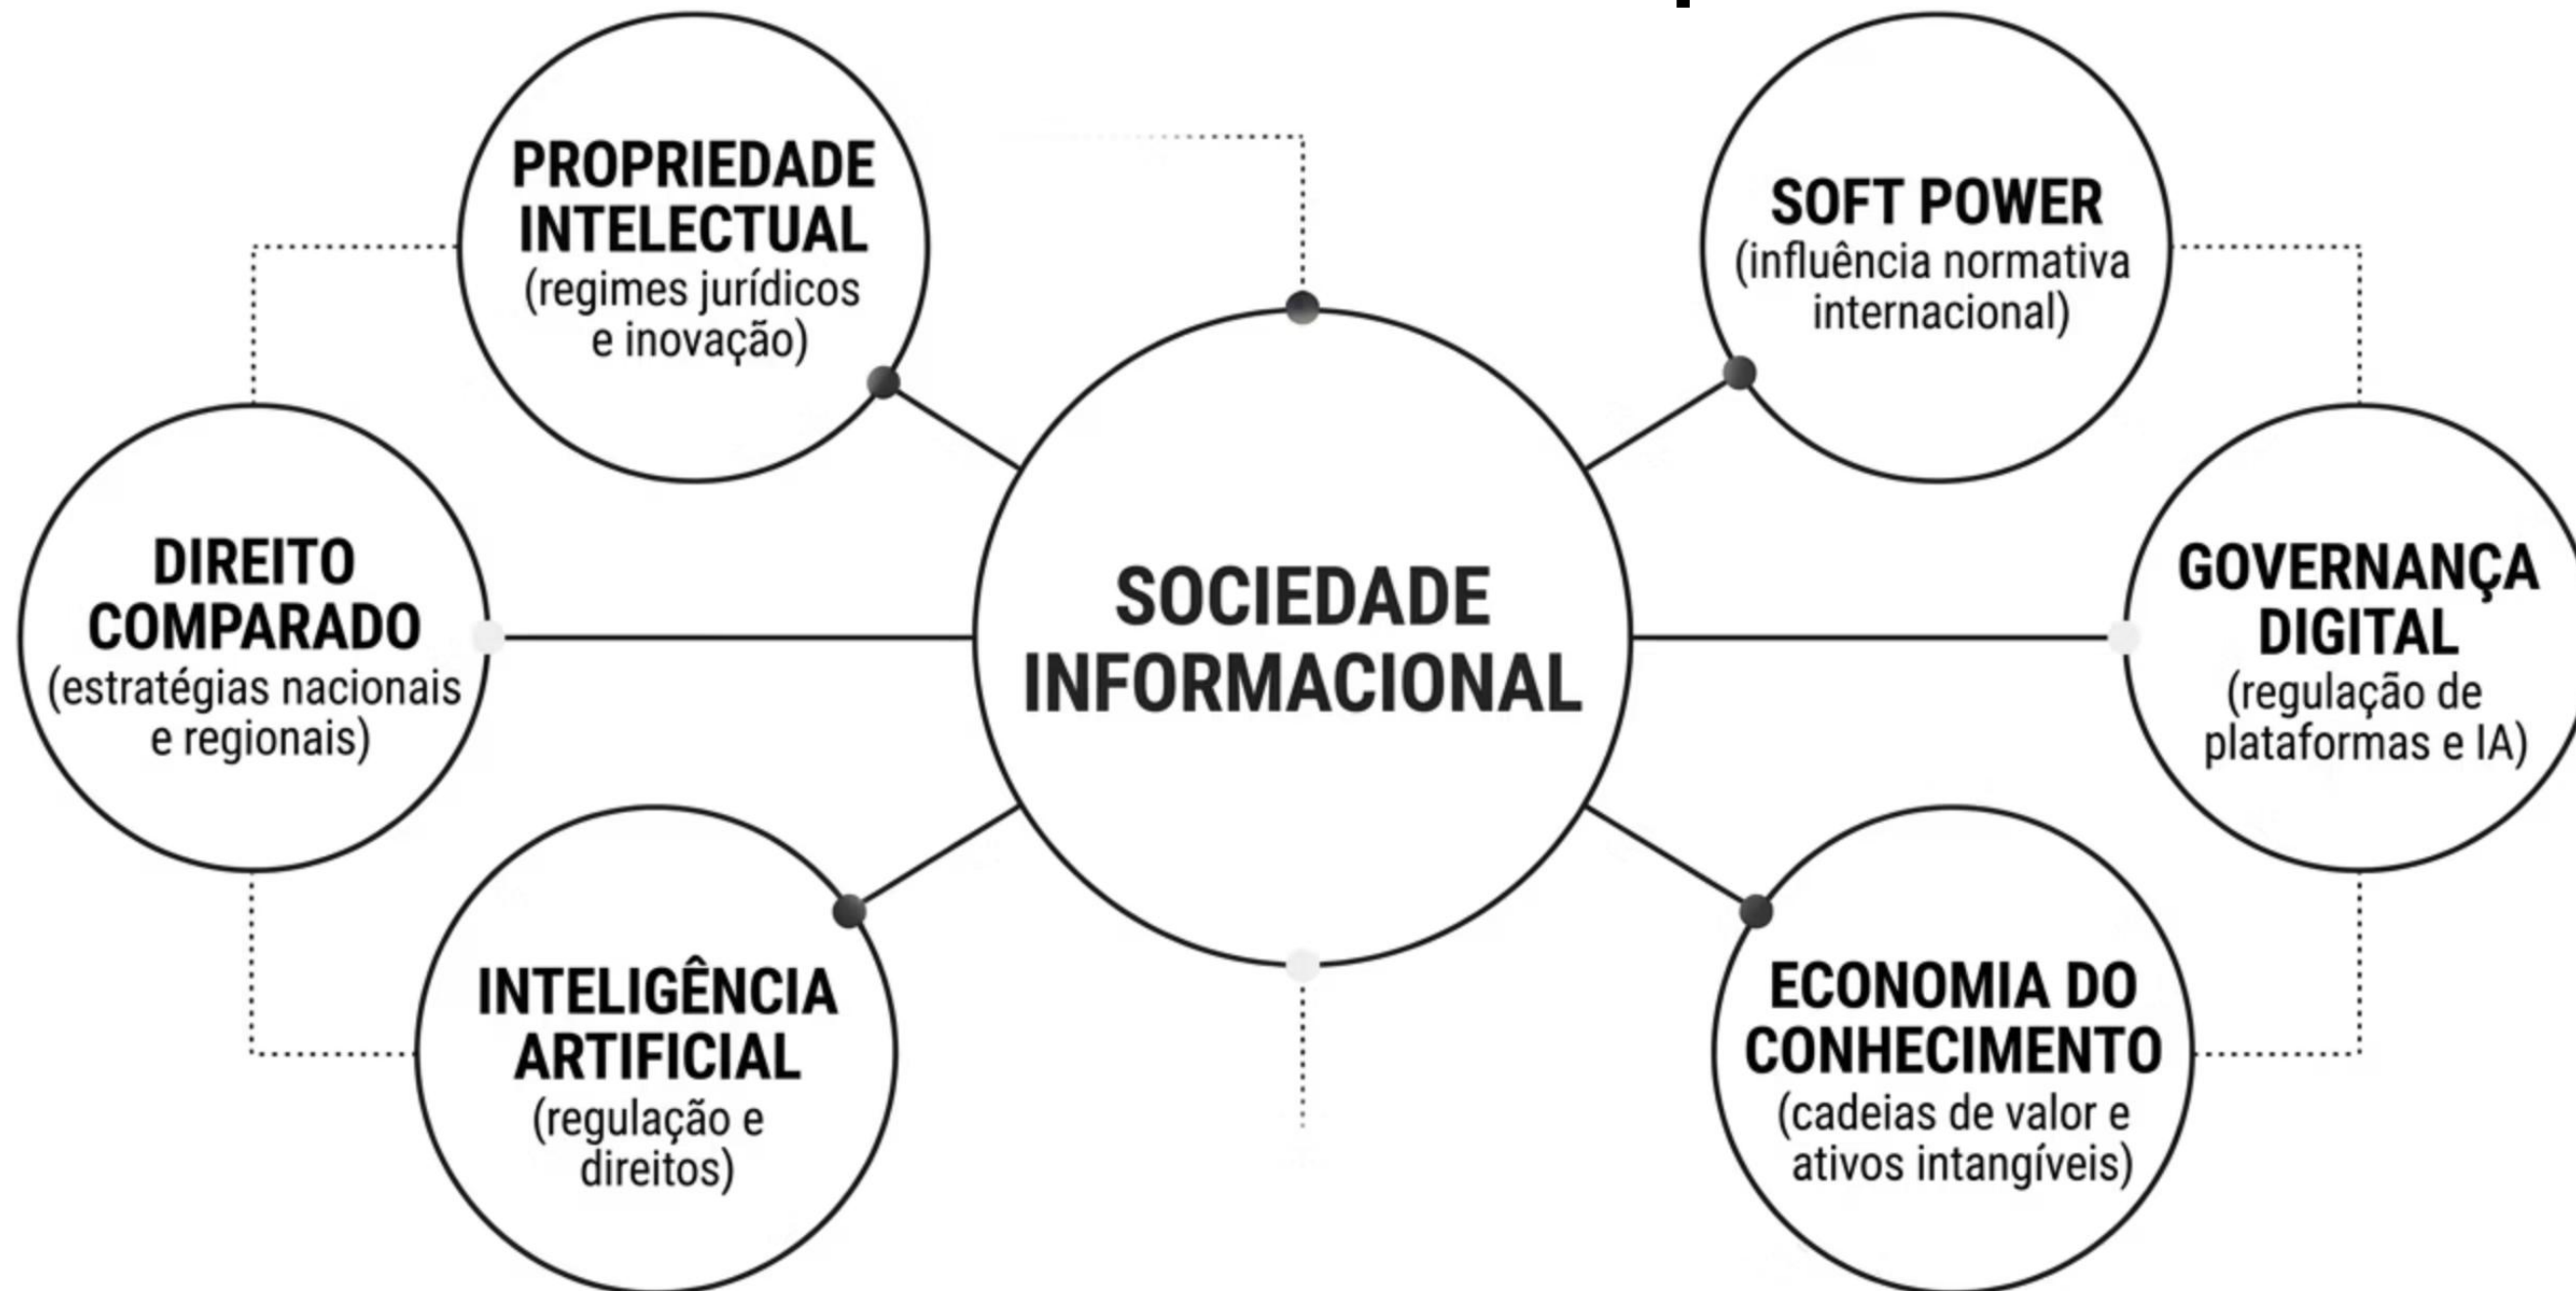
PROPRIEDADE INTELECTUAL
(regimes jurídicos e inovação)

SOFT POWER
(influência normativa internacional)

DIREITO COMPARADO
(estratégias nacionais e regionais)

SOCIEDADE INFORMACIONAL

GOVERNANÇA DIGITAL
(regulação de plataformas e IA)

INTELIGÊNCIA ARTIFICIAL
(regulação e direitos)

ECONOMIA DO CONHECIMENTO
(cadeias de valor e ativos intangíveis)